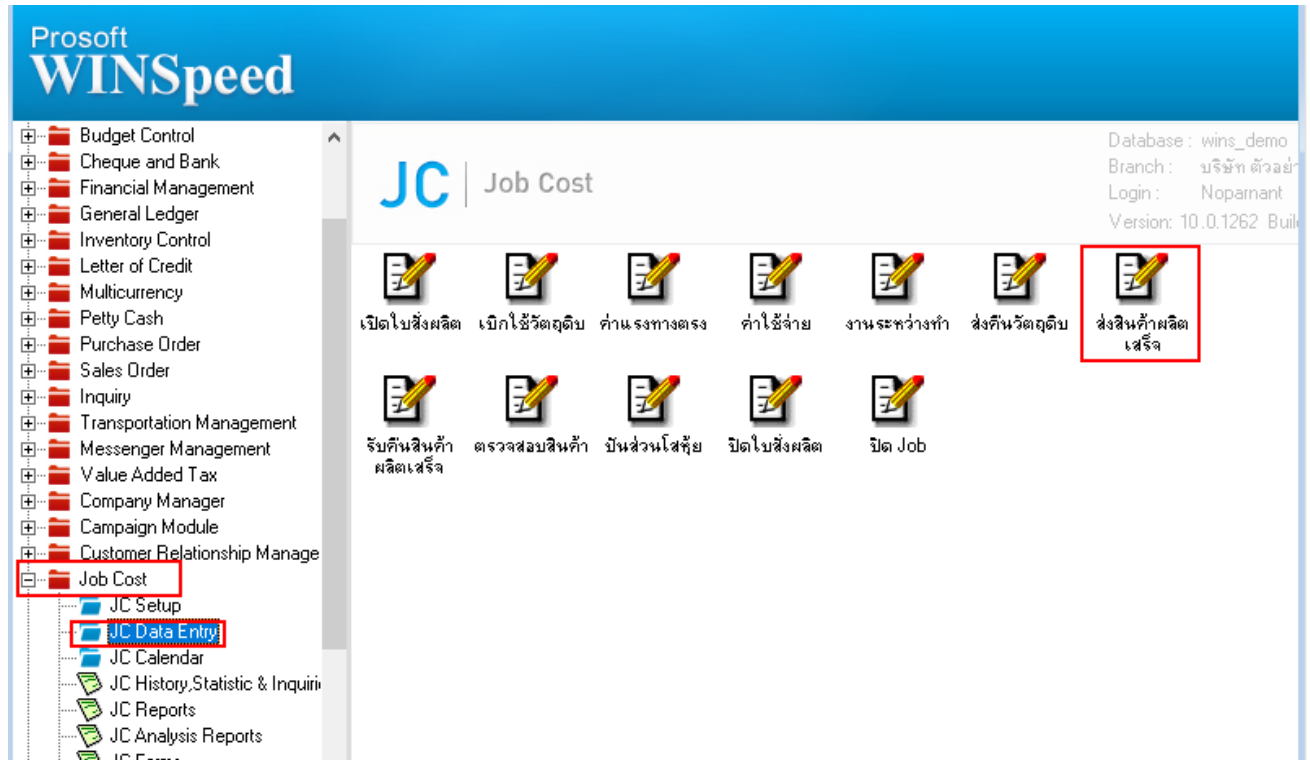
Prosoft
WINSpeed

Budget Control
Cheque and Bank
Financial Management
General Ledger
Inventory Control
Letter of Credit
Multicurrency
Petty Cash
Purchase Order
Sales Order
Inquiry
Transportation Management
Messenger Management
Value Added Tax
Company Manager
Campaign Module
Customer Relationship Manage
Job Cost
JC Setup
JC Data Entry
JC Calendar
JC History,Statistic & Inquiri
JC Reports
JC Analysis Reports
JC Form

JC | Job Cost

Database : wins_demo
Branch : บริษัท ตัวอย่า
Login : Noparnant
Version: 10.0.1262 Buil

เปิดใบสั่งผลิต
เบิกใช้วัตถุดิบ
ค่าแรงทางตรง
ค่าใช้จ่าย
งานระหว่างทำ
ส่งคืนวัตถุดิบ
ส่งสินค้าผลิตเสร็จ
รับคืนสินค้าผลิตเสร็จ
ตรวจสอบสินค้า
ปันส่วนโสหุ้ย
ปิดใบสั่งผลิต
ปิด Job